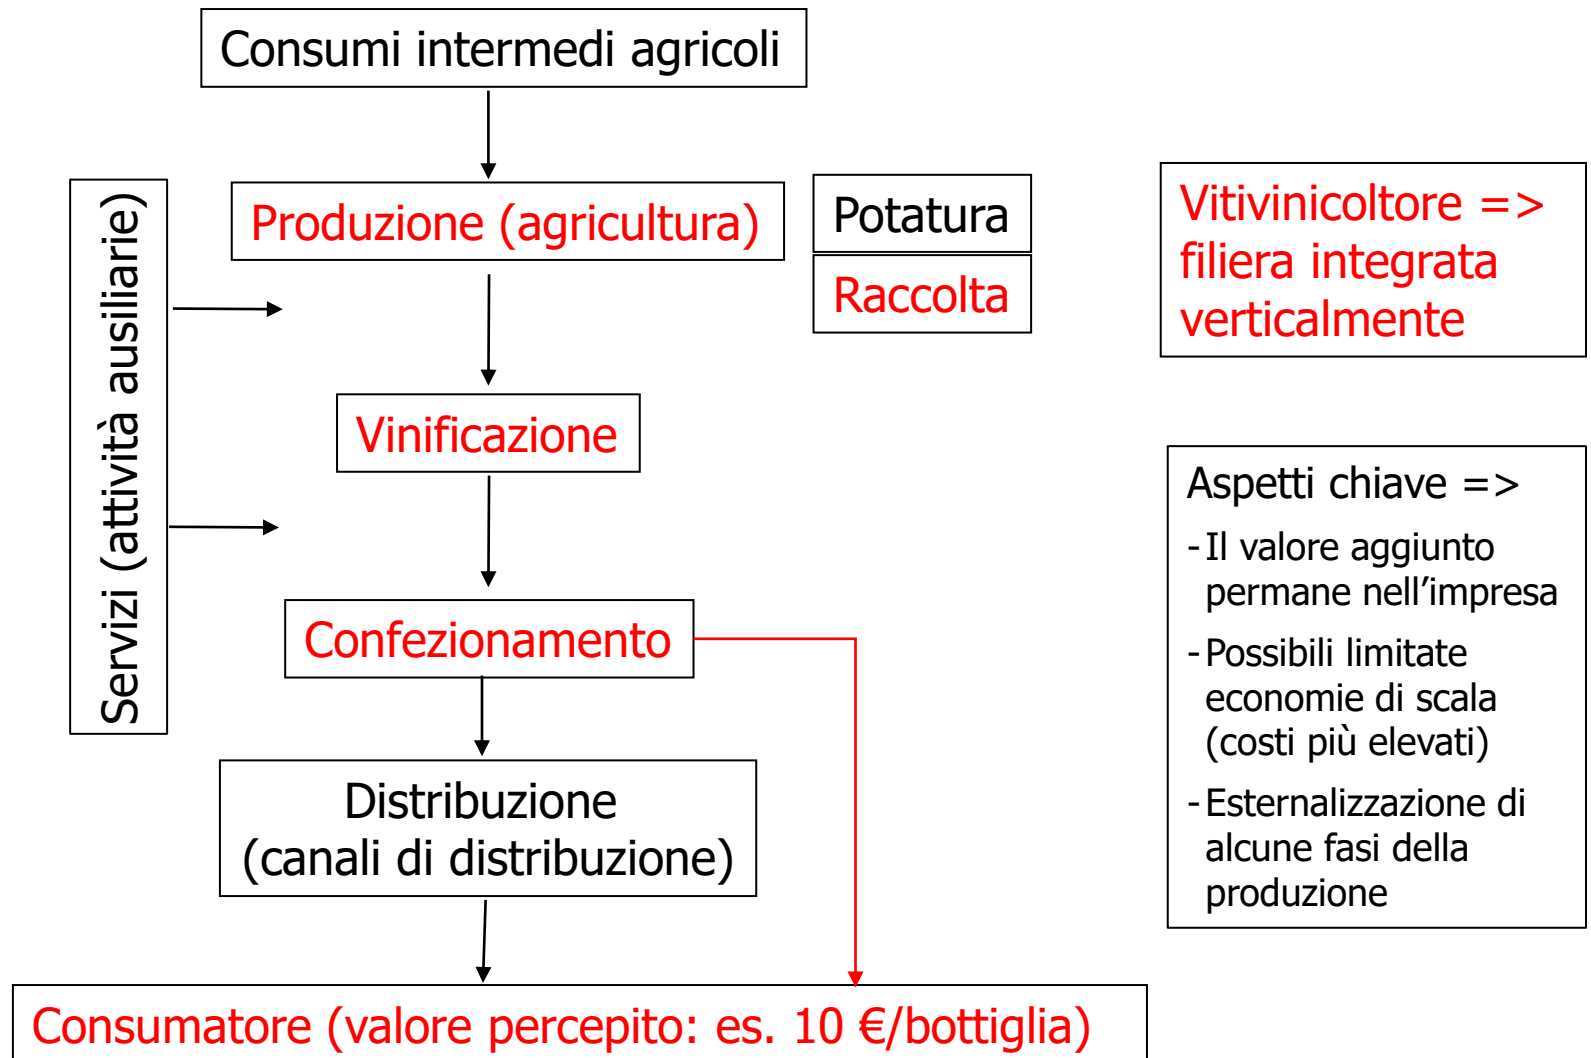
Consumi intermedi agricoli

Servizi (attività ausiliarie)

Produzione (agricultura)

Potatura

Raccolta

Vinificazione

Confezionamento

Distribuzione
(canali di distribuzione)

Consumatore (valore percepito: es. 10 €/bottiglia)

Vitivinicoltore => filiera integrata verticalmente

Aspetti chiave =>

- Il valore aggiunto permane nell’impresa
- Possibili limitate economie di scala (costi più elevati)
- Esternalizzazione di alcune fasi della produzione